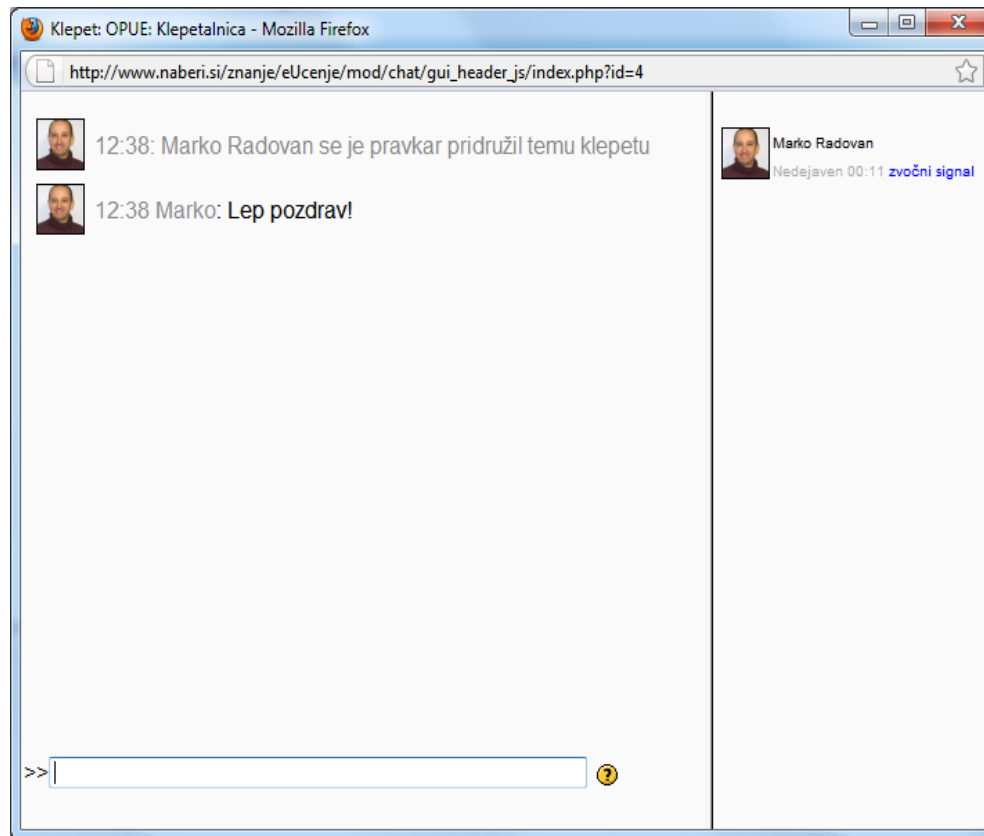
Klepet: OPUE: Klepetalnica - Mozilla Firefox

http://www.naberi.si/znanje/eUcenje/mod/chat/gui_header_js/index.php?id=4

12:38: Marko Radovan se je pravkar pridružil temu klepetu

12:38 Marko: Lep pozdrav!

>>

Marko Radovan
Nedejaven 00:11 zvočni signal